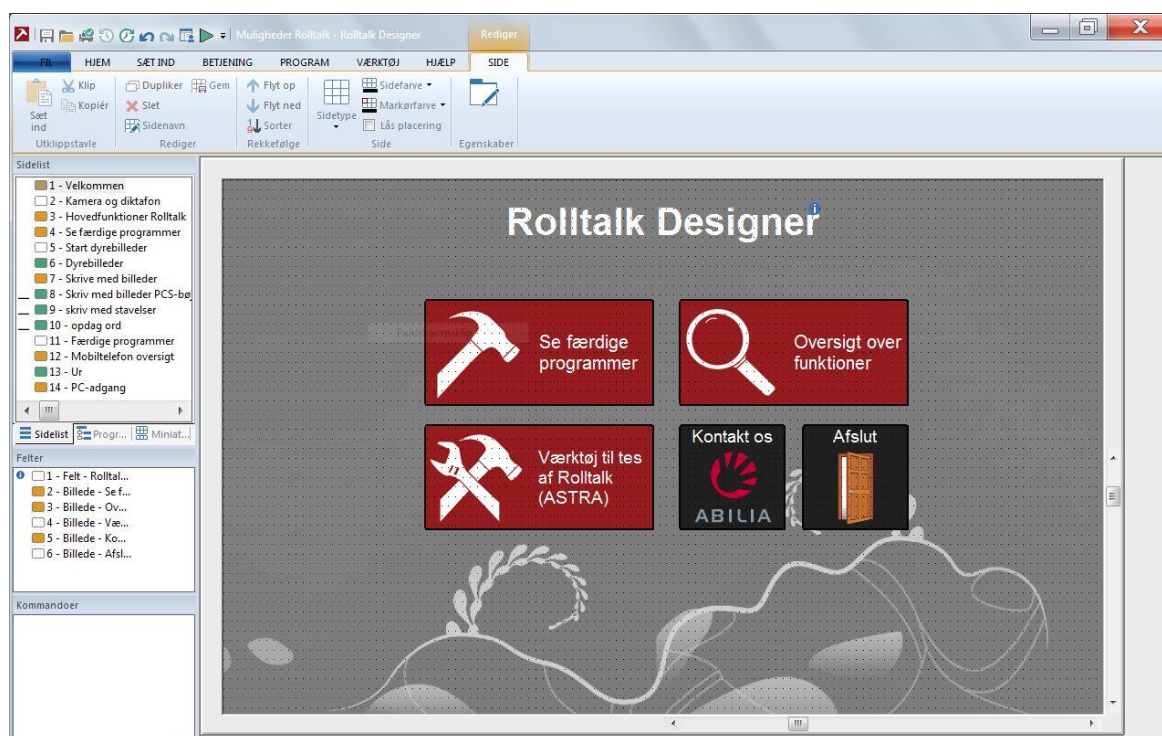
Muligheder Rolltalk - Rolltalk Designer
Rediger
FIL HJEM SÆT IND BETJENING PROGRAM VÆRKTØJ HJÆLP SIDE
Sæt ind
Klip
Kopiér
Utklippstavle
Dupliker
Gem
Slet
Sidenavn
Rediger
Flyt op
Flyt ned
Sorter
Rækkefølge
Sidetype
Sidefarve
Markørfarve
Lås placering
Side
Egenskaber

Sidelist
1 - Velkommen
2 - Kamera og diktafon
3 - Hovedfunktioner Rolltalk
4 - Se færdige programmer
5 - Start dyrebilleder
6 - Dyrebilleder
7 - Skrive med billeder
8 - Skriv med billeder PCS-bø
9 - skriv med stavelser
10 - opdag ord
11 - Færdige programmer
12 - Mobiltelefon oversigt
13 - Ur
14 - PC-adgang
Sidelist Progr... Miniat...
Felter
1 - Felt - Rolltal...
2 - Billede - Se f...
3 - Billede - Ov...
4 - Billede - Væ...
5 - Billede - Ko...
6 - Billede - Afsl...
Kommandoer

Rolltalk Designer
Se færdige programmer
Oversigt over funktioner
Værktøj til tes af Rolltalk (ASTRA)
Kontakt os
ABILIA
Afslut